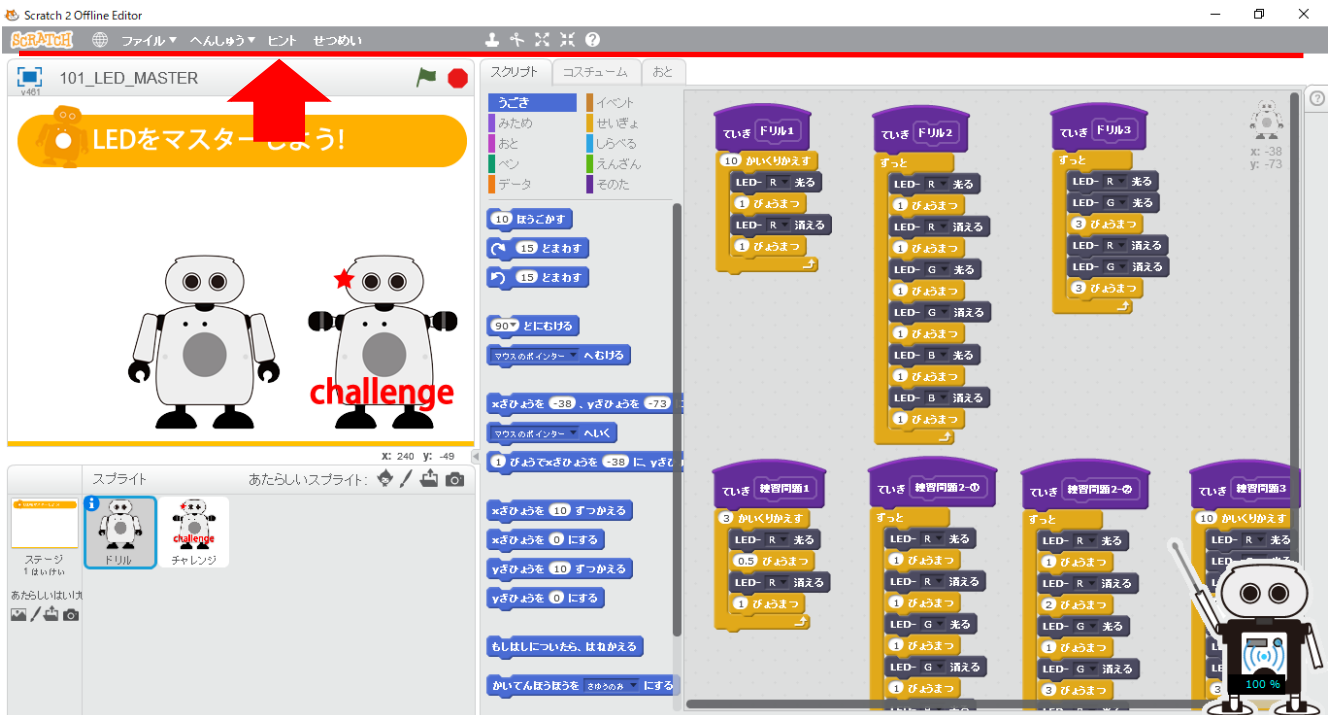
Scratch 2 Offline Editor

SCRATCH ファイル へんしゅう ヒント せつめい

v461 101_LED_MASTER

LEDをマスターしよう!

challenge

x: 240 y: -49

スプライト あたらしいスプライト:

ステージ 1 はいけい

あたらしいはいけい

ドリル チャレンジ

スクリプト コスチューム おと

うごき イベント
みため せいぎょ
おと しらべる
ペン えんざん
データ そのた

10 ほうごかす
15 どまわす
15 どまわす
90 どにむける
マウスのポインター へむける
xざひょうを -38 、yざひょうを -73
マウスのポインター へいく
1 びょうでxざひょうを -38 に、yざひ
xざひょうを 10 ずつかえる
xざひょうを 0 にする
yざひょうを 10 ずつかえる
yざひょうを 0 にする
もしはしについたら、はねかえる
かいてんほうほうを さゆうのみ にする

ていぎ ドリル1
10 かいくりかえす
LED- R 光る
1 びょうまつ
LED- R 消える
1 びょうまつ

ていぎ ドリル2
ずっと
LED- R 光る
1 びょうまつ
LED- R 消える
1 びょうまつ
LED- G 光る
1 びょうまつ
LED- G 消える
1 びょうまつ
LED- B 光る
1 びょうまつ
LED- B 消える
1 びょうまつ

ていぎ ドリル3
ずっと
LED- R 光る
LED- G 光る
3 びょうまつ
LED- R 消える
LED- G 消える
3 びょうまつ

x: -38
y: -73

ていぎ 練習問題1
3 かいくりかえす
LED- R 光る
0.5 びょうまつ
LED- R 消える
1 びょうまつ

ていぎ 練習問題2-①
ずっと
LED- R 光る
1 びょうまつ
LED- R 消える
1 びょうまつ
LED- G 光る
1 びょうまつ
LED- G 消える
1 びょうまつ

ていぎ 練習問題2-②
ずっと
LED- R 光る
1 びょうまつ
LED- R 消える
2 びょうまつ
LED- G 光る
1 びょうまつ
LED- G 消える
3 びょうまつ

ていぎ 練習問題3
10 かいくりかえす
LED- R
LED-

100 %